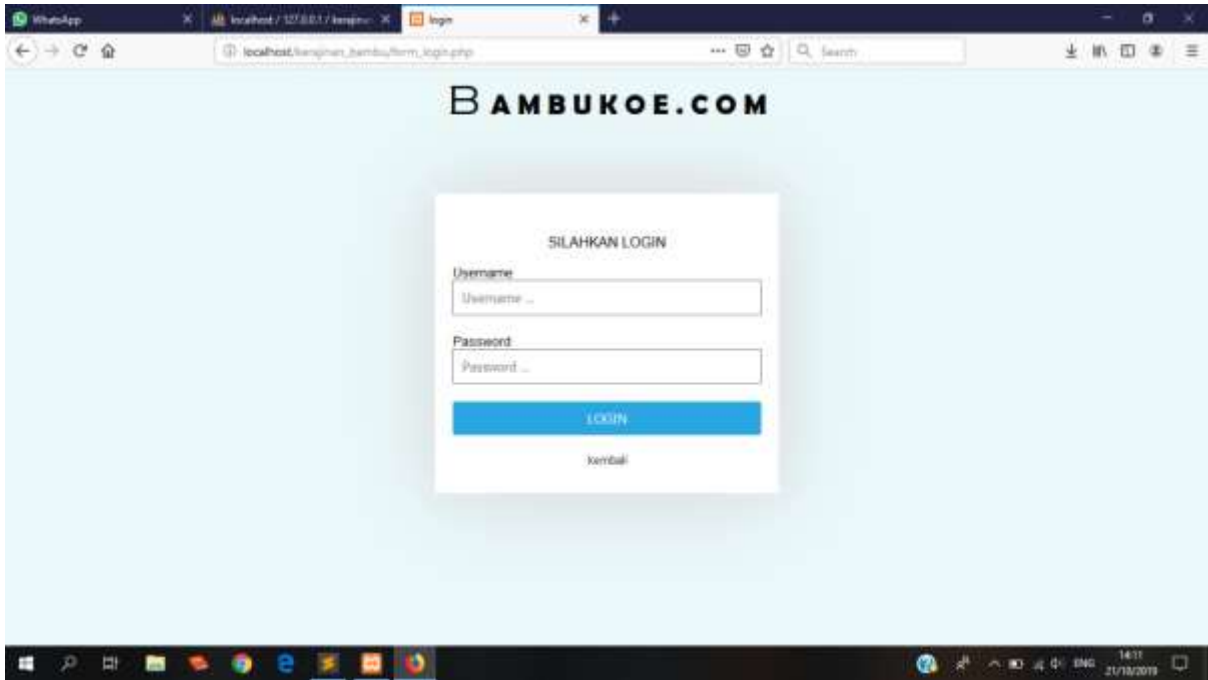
WhatsApp
localhost / 127.0.0.1 / kerajina
login
localhost/kerajinan_bambu/form_login.php
Search

BAMBUKOE.COM

SILAHKAN LOGIN
Username
Username ...
Password
Password ...
LOGIN
kembali

ENG
14:11
21/10/2019